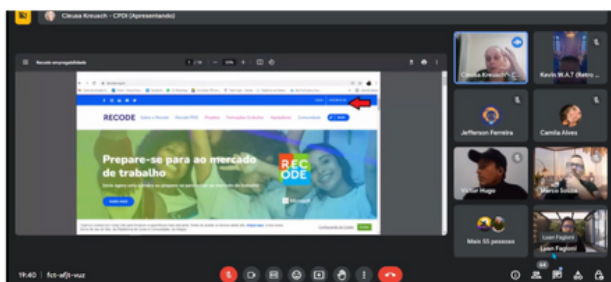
Cleusa Kreusch - CPDI (Apresentando)

Recode empregabilidade

RECODE

Prepare-se para o mercado de trabalho

RECODE

Saiba mais

Cleusa Kreusch (Você)

Kevin M.A.T (Retro...

Jefferson Ferreira

Camila Alves

Victor Hugo

Marco Souza

Mais 55 pessoas

Luan Fagioni

Luan Fagioni

19:40 | fct-afjt-vuz